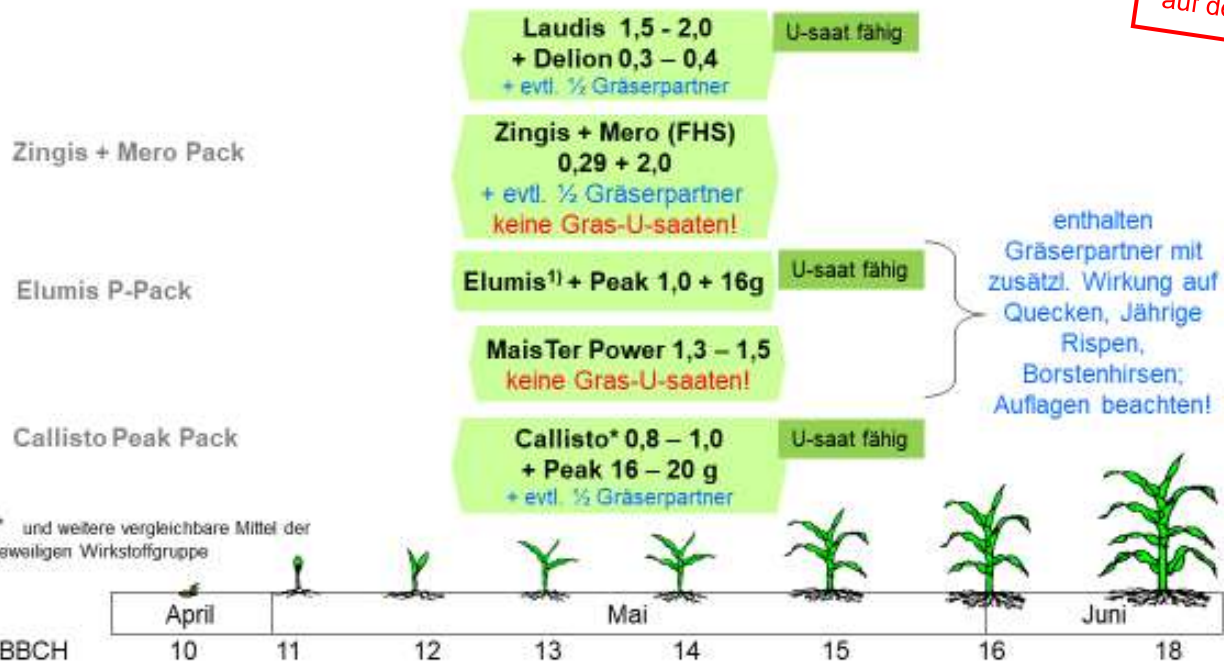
auf de

Laudis 1,5 - 2,0
+ Delion 0,3 – 0,4
+ evtl. ½ Gräserpartner

U-saat fähig

Zingis + Mero Pack

Zingis + Mero (FHS)
0,29 + 2,0
+ evtl. ½ Gräserpartner
keine Gras-U-saaten!

Elumis P-Pack

Elumis$^{1)}$ + Peak 1,0 + 16g

U-saat fähig

MaisTer Power 1,3 – 1,5
keine Gras-U-saaten!

enthalten Gräserpartner mit zusätzl. Wirkung auf Quecken, Jährige Rispen, Borstenhirsen; Auflagen beachten!

Callisto Peak Pack

Callisto* 0,8 – 1,0
+ Peak 16 – 20 g
+ evtl. ½ Gräserpartner

U-saat fähig

* und weitere vergleichbare Mittel der jeweiligen Wirkstoffgruppe

April | Mai | Juni

BBCH 10 11 12 13 14 15 16 18